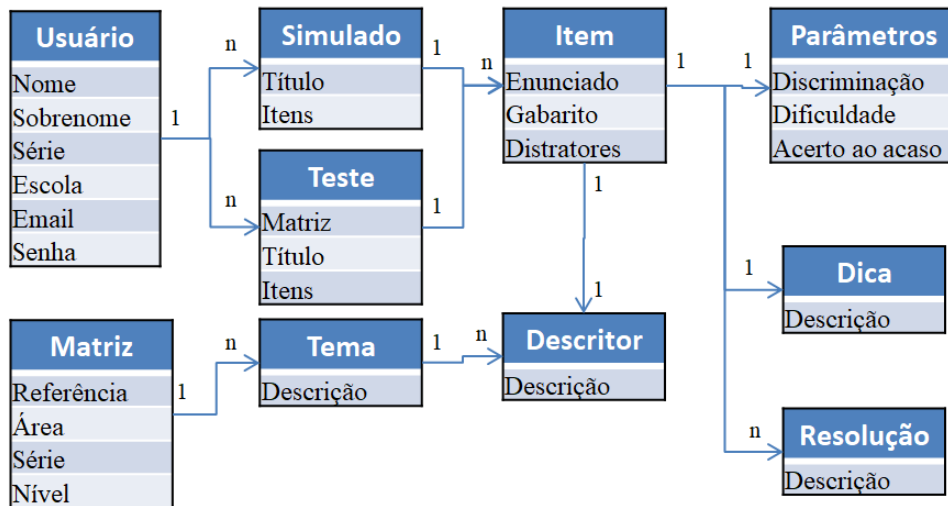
Usuário
Nome
Sobrenome
Série
Escola
Email
Senha

n
1
n

Simulado
Título
Itens

1

Teste
Matriz
Título
Itens

1

n

Item
Enunciado
Gabarito
Distratores

1
1

1
1

Parâmetros
Discriminação
Dificuldade
Acerto ao acaso

1

Dica
Descrição

n

Resolução
Descrição

Matriz
Referência
Área
Série
Nível

1
n

Tema
Descrição

1
n

Descritor
Descrição